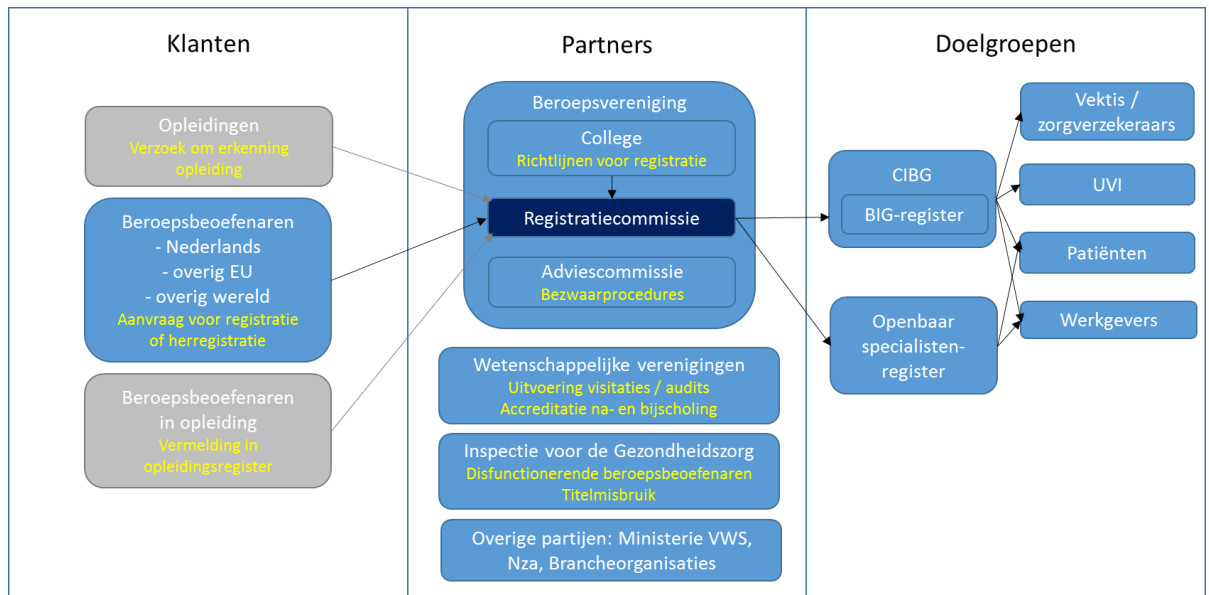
Klanten

Opleidingen
Verzoek om erkenning opleiding

Beroepsbeoefenaren
- Nederlands
- overig EU
- overig wereld
Aanvraag voor registratie of herregistratie

Beroepsbeoefenaren in opleiding
Vermelding in opleidingsregister

Partners

Beroepsvereniging

College
Richtlijnen voor registratie

Registratiecommissie

Adviescommissie
Bezwaarprocedures

Wetenschappelijke verenigingen
Uitvoering visitaties / audits
Accreditatie na- en bijscholing

Inspectie voor de Gezondheidszorg
Disfunctionerende beroepsbeoefenaren
Titelmisbruik

Overige partijen: Ministerie VWS, Nza, Brancheorganisaties

Doelgroepen

CIBG
BIG-register

Openbaar specialisten-register

Vektis / zorgverzekeraars

UVI

Patiënten

Werkgevers